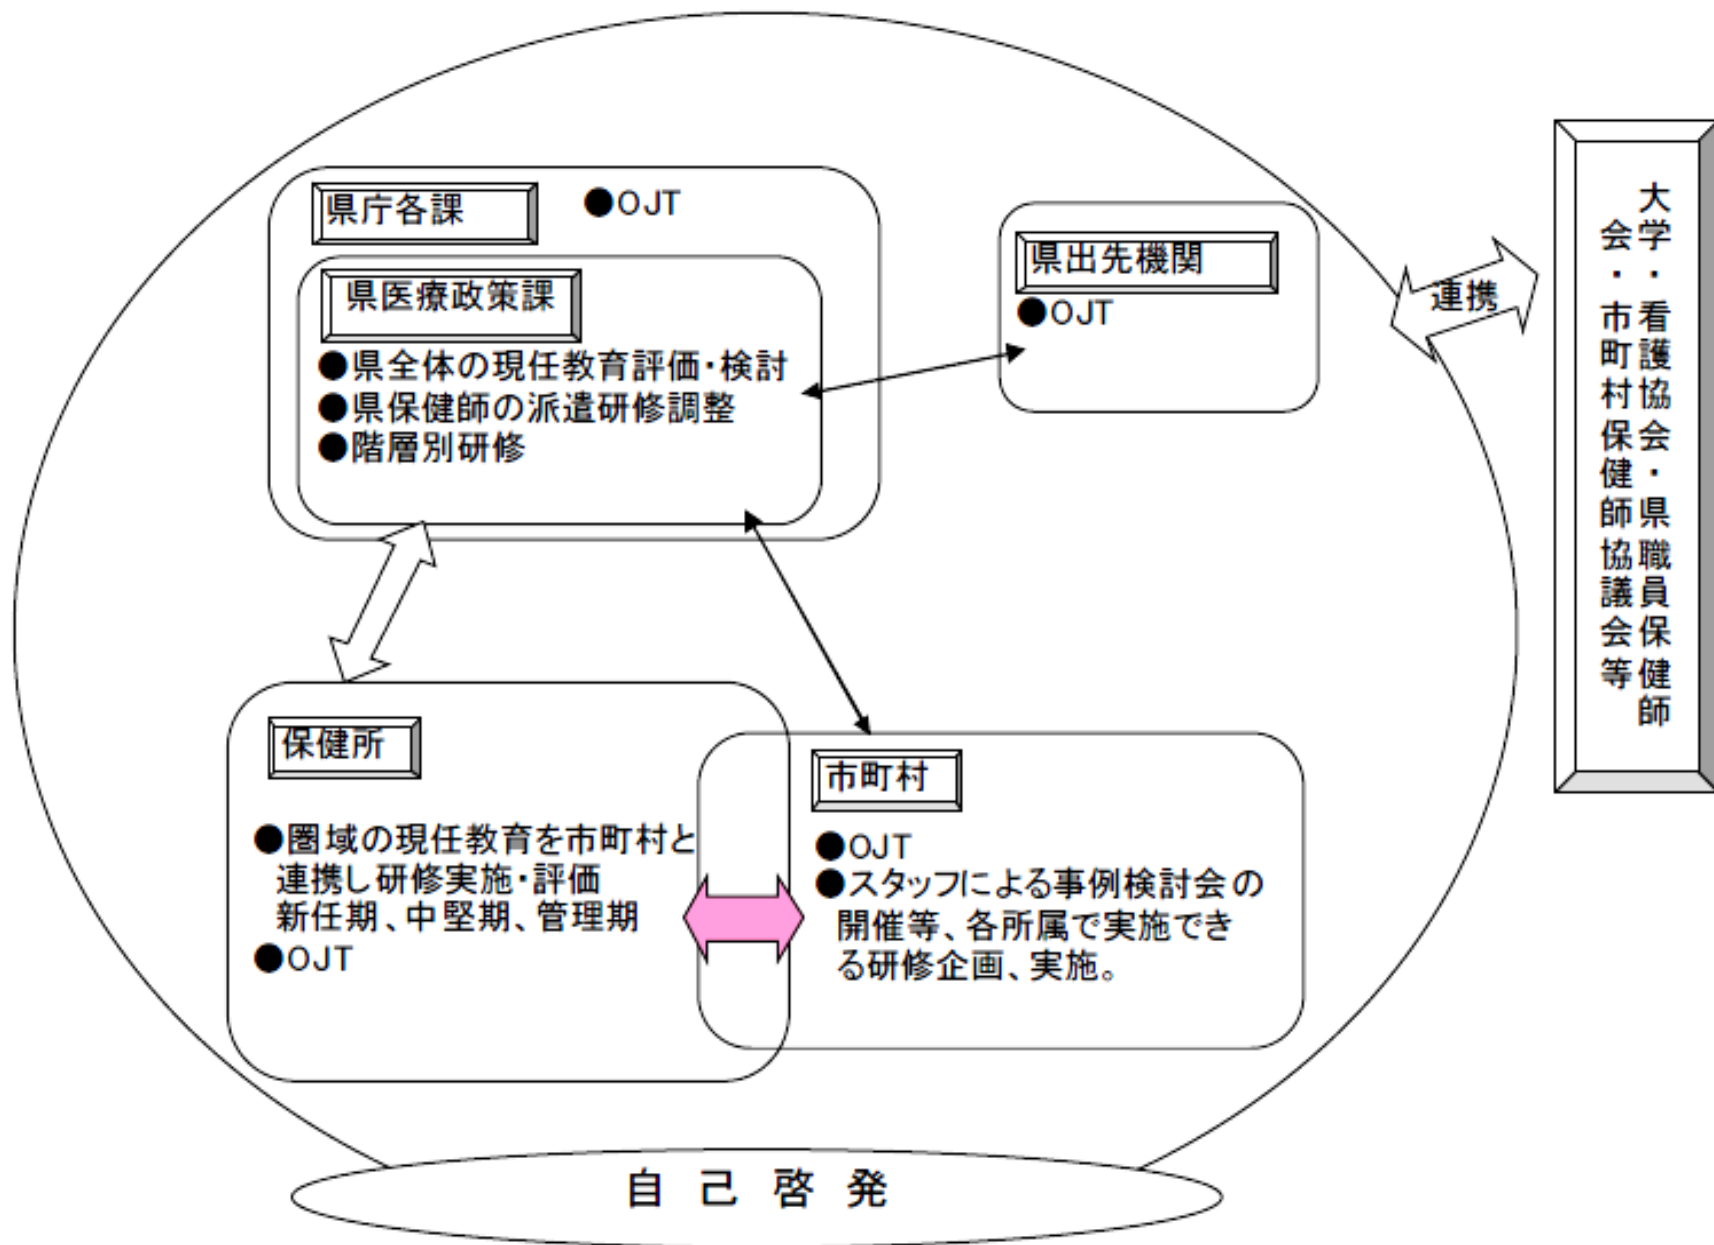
県庁各課

●OJT

県医療政策課

●県全体の現任教育評価・検討
●県保健師の派遣研修調整
●階層別研修

県出先機関

●OJT

連携

大学・看護協会・県職員保健師会・市町村保健師協議会等

保健所

●圏域の現任教育を市町村と連携し研修実施・評価
新任期、中堅期、管理期
●OJT

市町村

●OJT
●スタッフによる事例検討会の開催等、各所属で実施できる研修企画、実施。

自己啓発